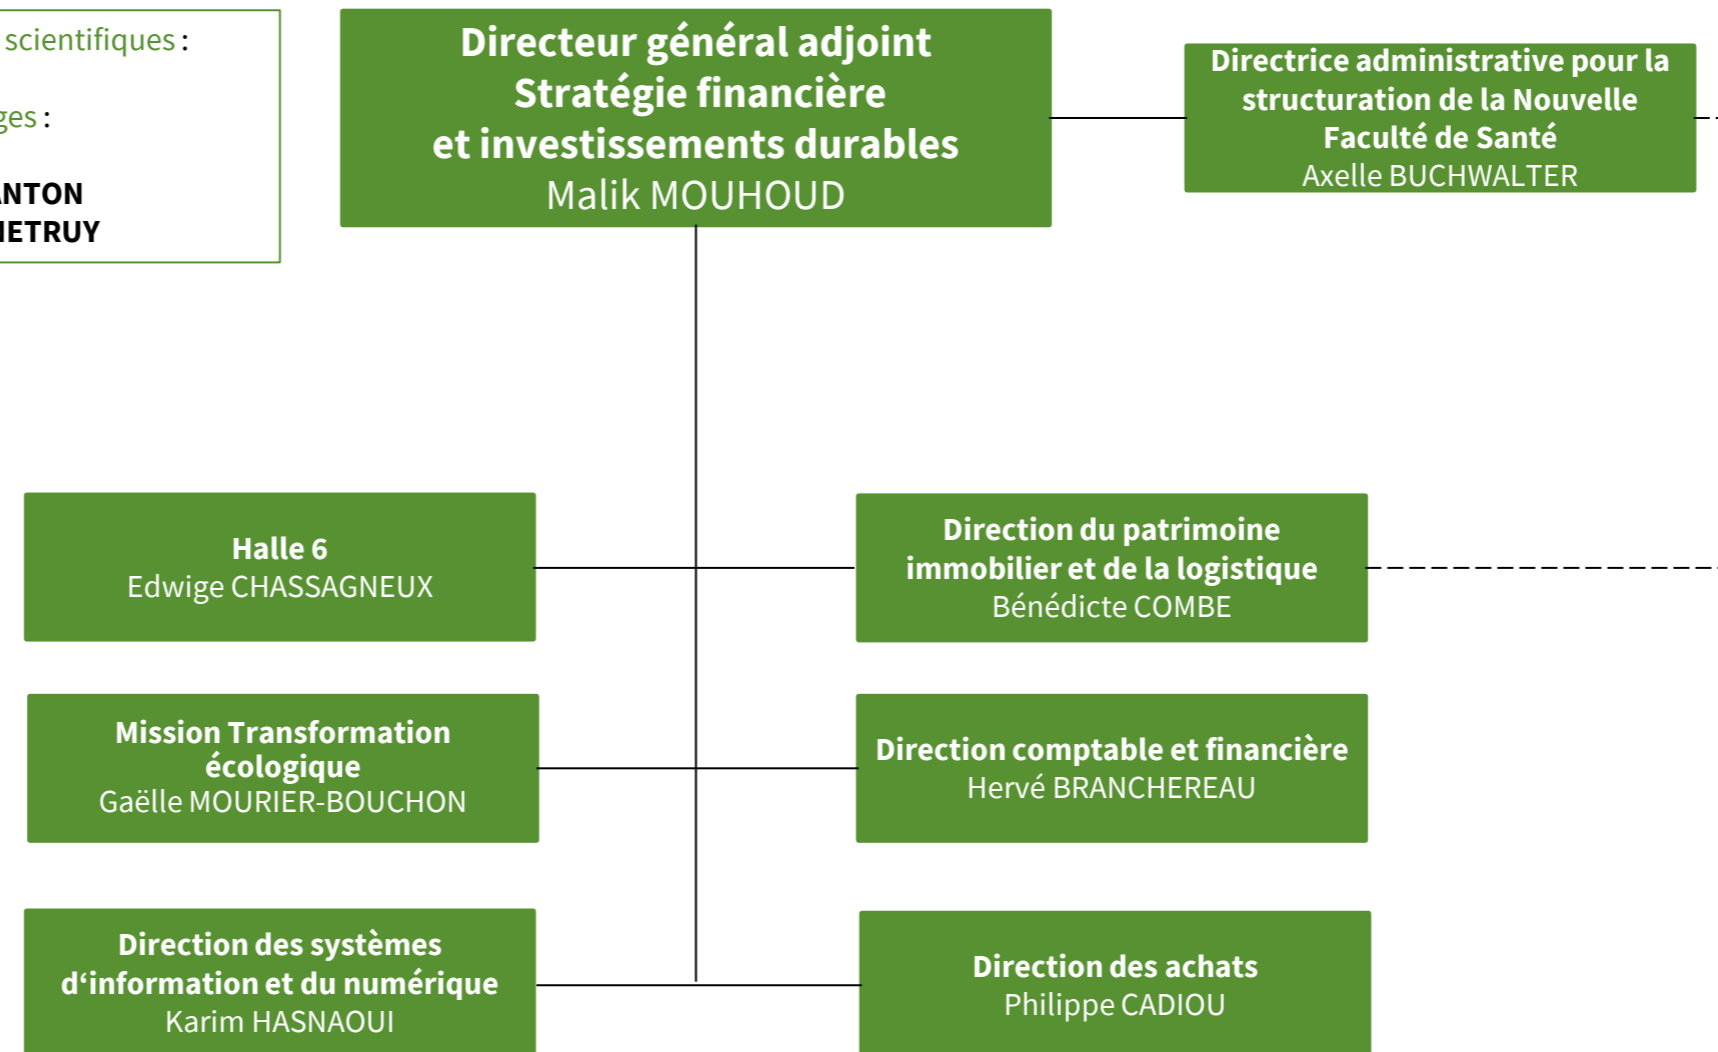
scientifiques :

ges :

NTON
IETRUY

Directeur général adjoint
Stratégie financière
et investissements durables
Malik MOUHOUD

Directrice administrative pour la structuration de la Nouvelle Faculté de Santé
Axelle BUCHWALTER

Halle 6
Edwige CHASSAGNEUX

Direction du patrimoine immobilier et de la logistique
Bénédicte COMBE

Mission Transformation écologique
Gaëlle MOURIER-BOUCHON

Direction comptable et financière
Hervé BRANCHEREAU

Direction des systèmes d'information et du numérique
Karim HASNAOUI

Direction des achats
Philippe CADIOU